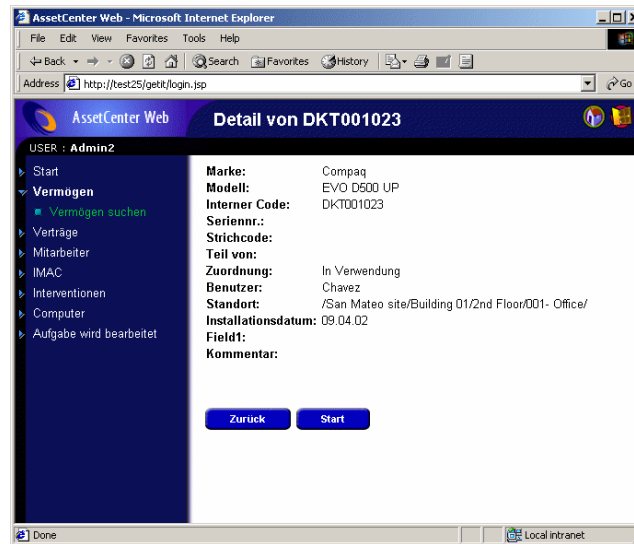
AssetCenter Web - Microsoft Internet Explorer

File Edit View Favorites Tools Help

Back Search Favorites History

Address http://test25/getit/login.jsp Go

AssetCenter Web

Detail von DKT001023

USER : Admin2

Start
Vermögen
Vermögen suchen
Verträge
Mitarbeiter
IMAC
Interventionen
Computer
Aufgabe wird bearbeitet

| | |
|---|---|
| Marke: | Compaq |
| Modell: | EVO D500 UP |
| Interner Code: | DKT001023 |
| Seriennr.: | |
| Strichcode: | |
| Teil von: | |
| Zuordnung: | In Verwendung |
| Benutzer: | Chavez |
| Standort: | /San Mateo site/Building 01/2nd Floor/001- Office/ |
| Installationsdatum: | 09.04.02 |
| Field1: | |
| Kommentar: | |

Zurück Start

Done Local intranet